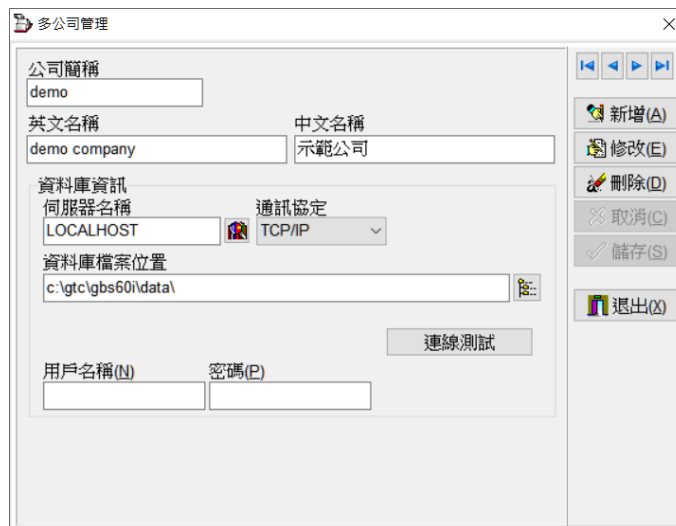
多公司管理

公司簡稱
demo
英文名稱
demo company
中文名稱
示範公司
資料庫資訊
伺服器名稱
LOCALHOST
通訊協定
TCP/IP
資料庫檔案位置
c:\gtc\gbs60i\data\
連線測試
用戶名稱(N)
密碼(P)

新增(A)
修改(E)
刪除(D)
取消(C)
儲存(S)
退出(X)